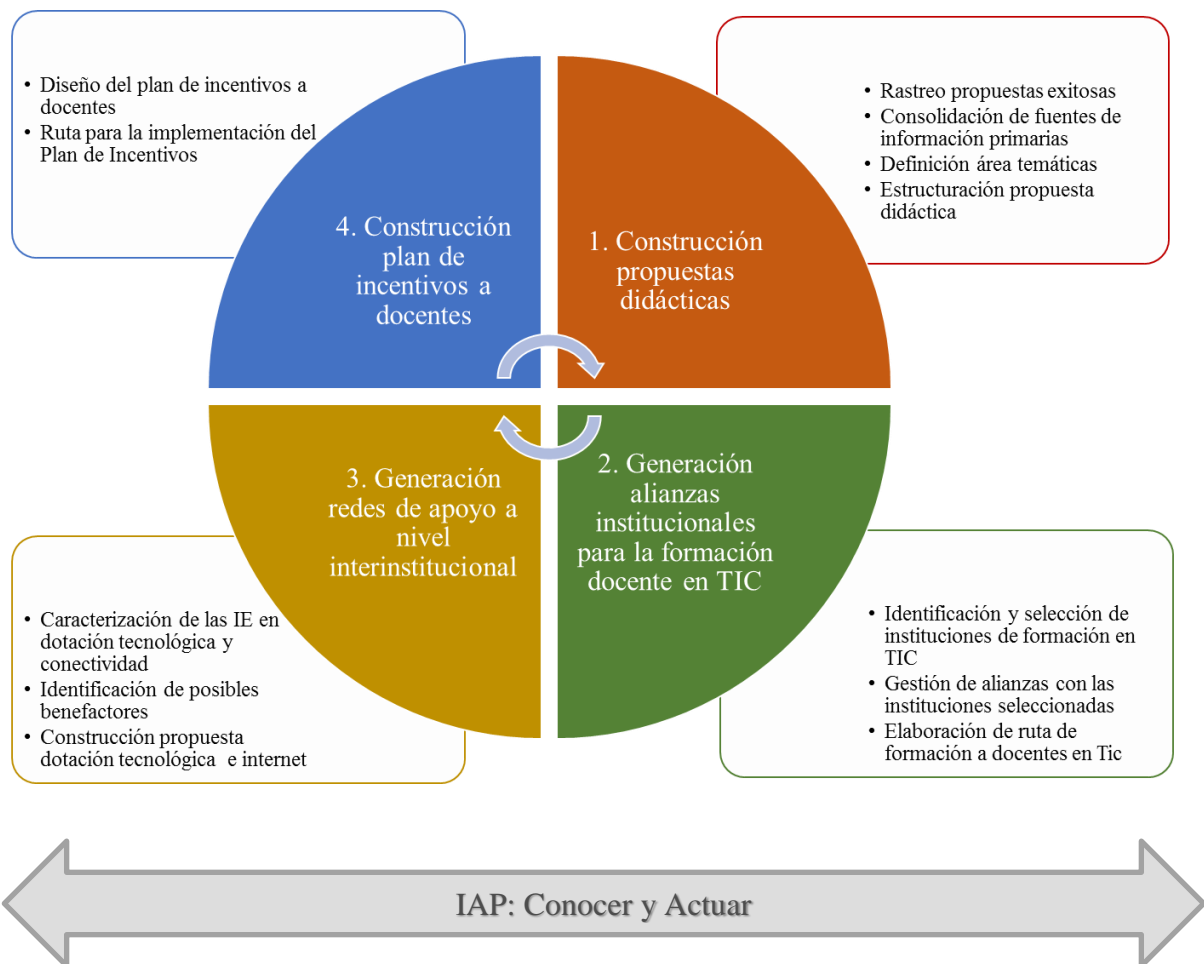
• Diseño del plan de incentivos a docentes
• Ruta para la implementación del Plan de Incentivos

• Rastreo propuestas exitosas
• Consolidación de fuentes de información primarias
• Definición área temáticas
• Estructuración propuesta didáctica

4. Construcción plan de incentivos a docentes

1. Construcción propuestas didácticas

3. Generación redes de apoyo a nivel interinstitucional

2. Generación alianzas institucionales para la formación docente en TIC

• Caracterización de las IE en dotación tecnológica y conectividad
• Identificación de posibles benefactores
• Construcción propuesta dotación tecnológica e internet

• Identificación y selección de instituciones de formación en TIC
• Gestión de alianzas con las instituciones seleccionadas
• Elaboración de ruta de formación a docentes en Tic

IAP: Conocer y Actuar